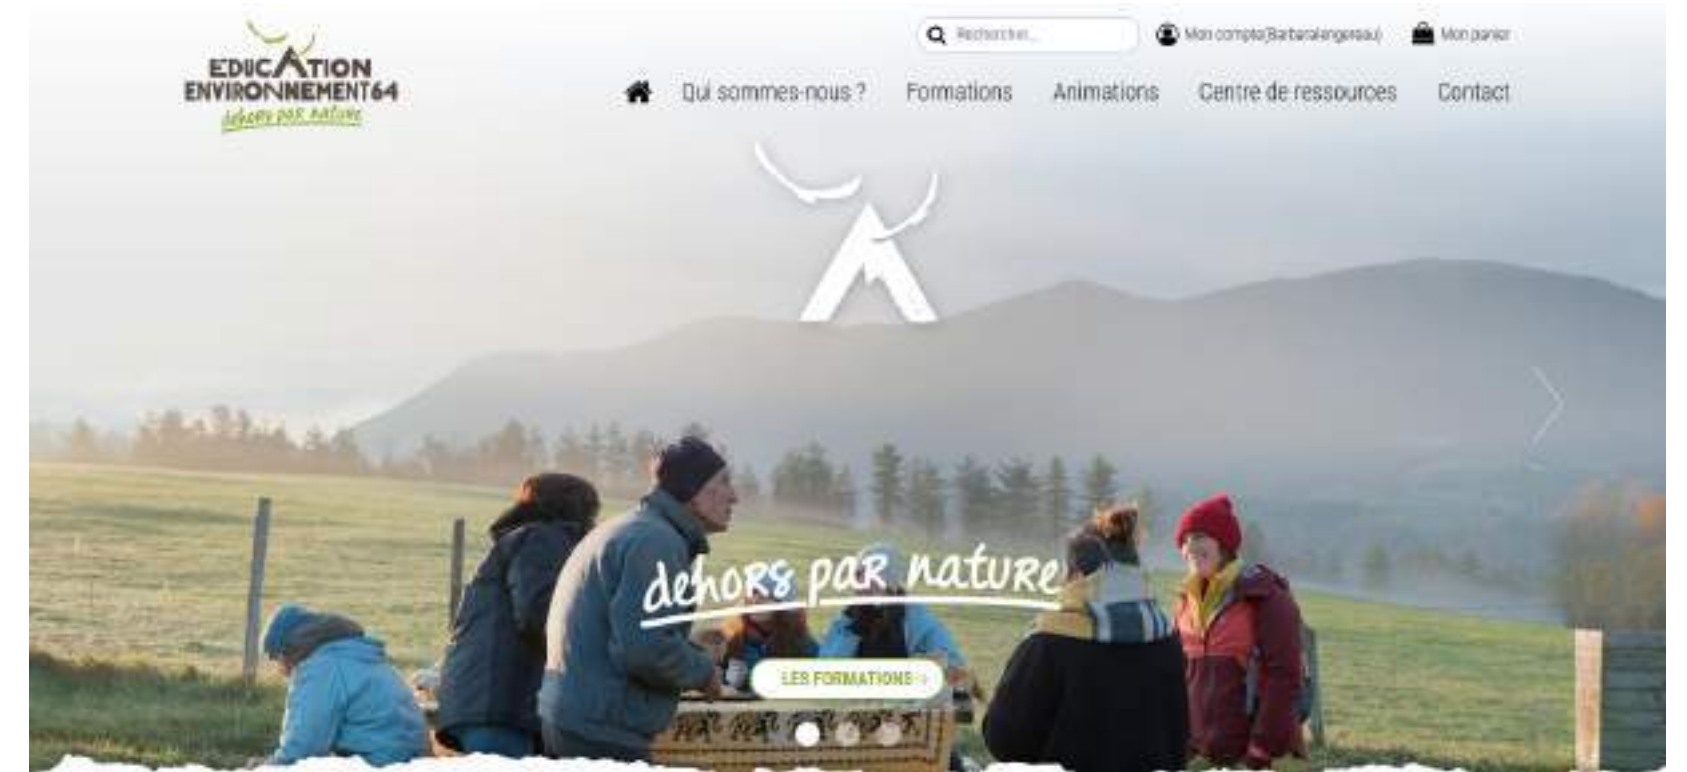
EDUCATION ENVIRONNEMENT64
dehors par nature

Rechercher...

Mon compte(Barbaralangereau)

Mon panier

Qui sommes-nous ?

Formations

Animations

Centre de ressources

Contact

dehors par nature

LES FORMATIONS